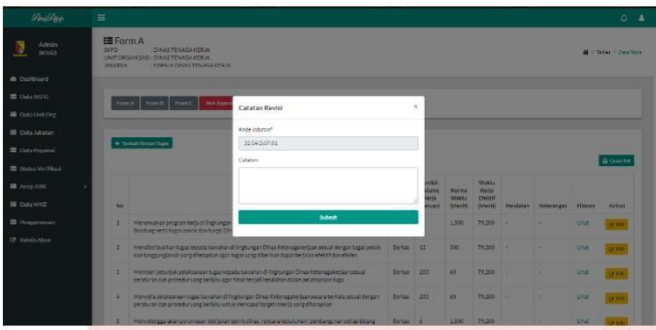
≡

Admin
SKPD

Dashboard
Data SKPD
Data Unit Org
Data Jabatan
Data Pegawai
Waktu Kerja Efektif
Arsip ABK
Data WKE
Pengaturan
Ketidakhadiran

Form A
SKPD : DINAS TENAGA KERJA
UNIT ORGANISASI : DINAS TENAGA KERJA
JABATAN : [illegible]

Tabel > Data Tabel

Form A
Form B
Form C
Not Approve

+ Tambah Uraian Tugas

Cetak PDF

Catatan Revisi

×

Kode Jabatan*

22.04.0.07.01

Catatan

Submit

| No | | | Satuan Hasil | Beban Kerja | Norma Waktu (Menit) | Waktu Kerja Efektif (Menit) | Pendidikan | Keterangan | Aktivasi | Action |
|---|---|---|---|---|---|---|---|---|---|---|
| 1 | Merencanakan program kerja di lingkungan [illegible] | | | | 1.500 | 79.200 | - | - | Lihat | Edit |
| 2 | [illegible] | | Berkas | 12 | 300 | 79.200 | - | - | Lihat | Edit |
| 3 | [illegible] | | Berkas | 200 | 60 | 79.200 | - | - | Lihat | Edit |
| 4 | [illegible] | | Berkas | 200 | 60 | 79.200 | - | - | Lihat | Edit |
| 5 | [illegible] | | Berkas | 6 | 1.200 | 79.200 | - | - | Lihat | Edit |